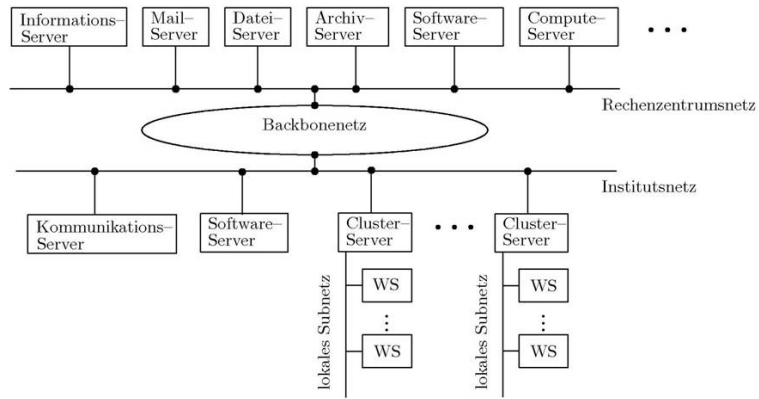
Informations–Server

Mail–Server

Datei–Server

Archiv–Server

Software–Server

Compute–Server

. . .

Rechenzentrumsnetz

Backbonenetz

Institutsnetz

Kommunikations–Server

Software–Server

Cluster–Server

. . .

Cluster–Server

WS

⋮

WS

lokales Subnetz

WS

⋮

WS

lokales Subnetz